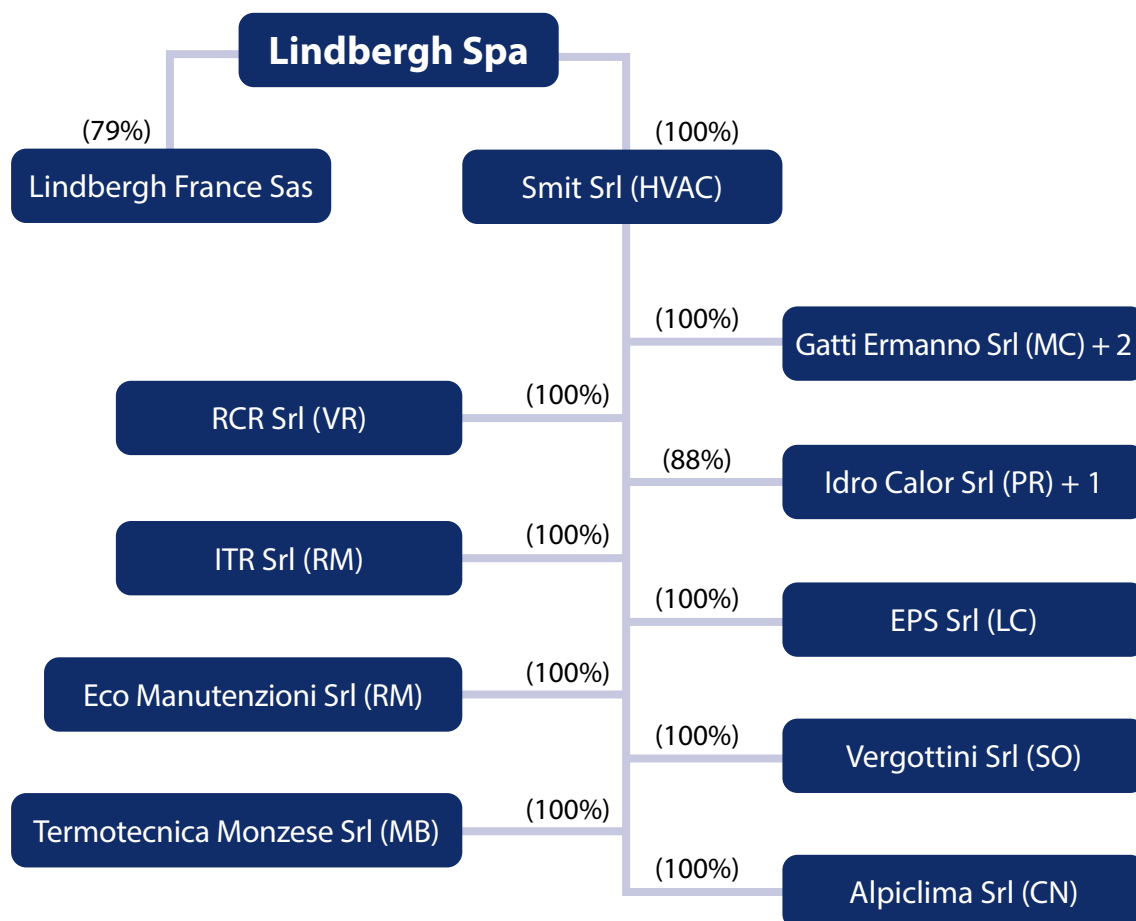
Lindbergh Spa

(79%)

Lindbergh France Sas

(100%)

Smit Srl (HVAC)

(100%)

Gatti Ermanno Srl (MC) + 2

RCR Srl (VR)

(100%)

(88%)

Idro Calor Srl (PR) + 1

ITR Srl (RM)

(100%)

(100%)

EPS Srl (LC)

Eco Manutenzioni Srl (RM)

(100%)

(100%)

Vergottini Srl (SO)

Termotecnica Monzese Srl (MB)

(100%)

(100%)

Alpiclima Srl (CN)